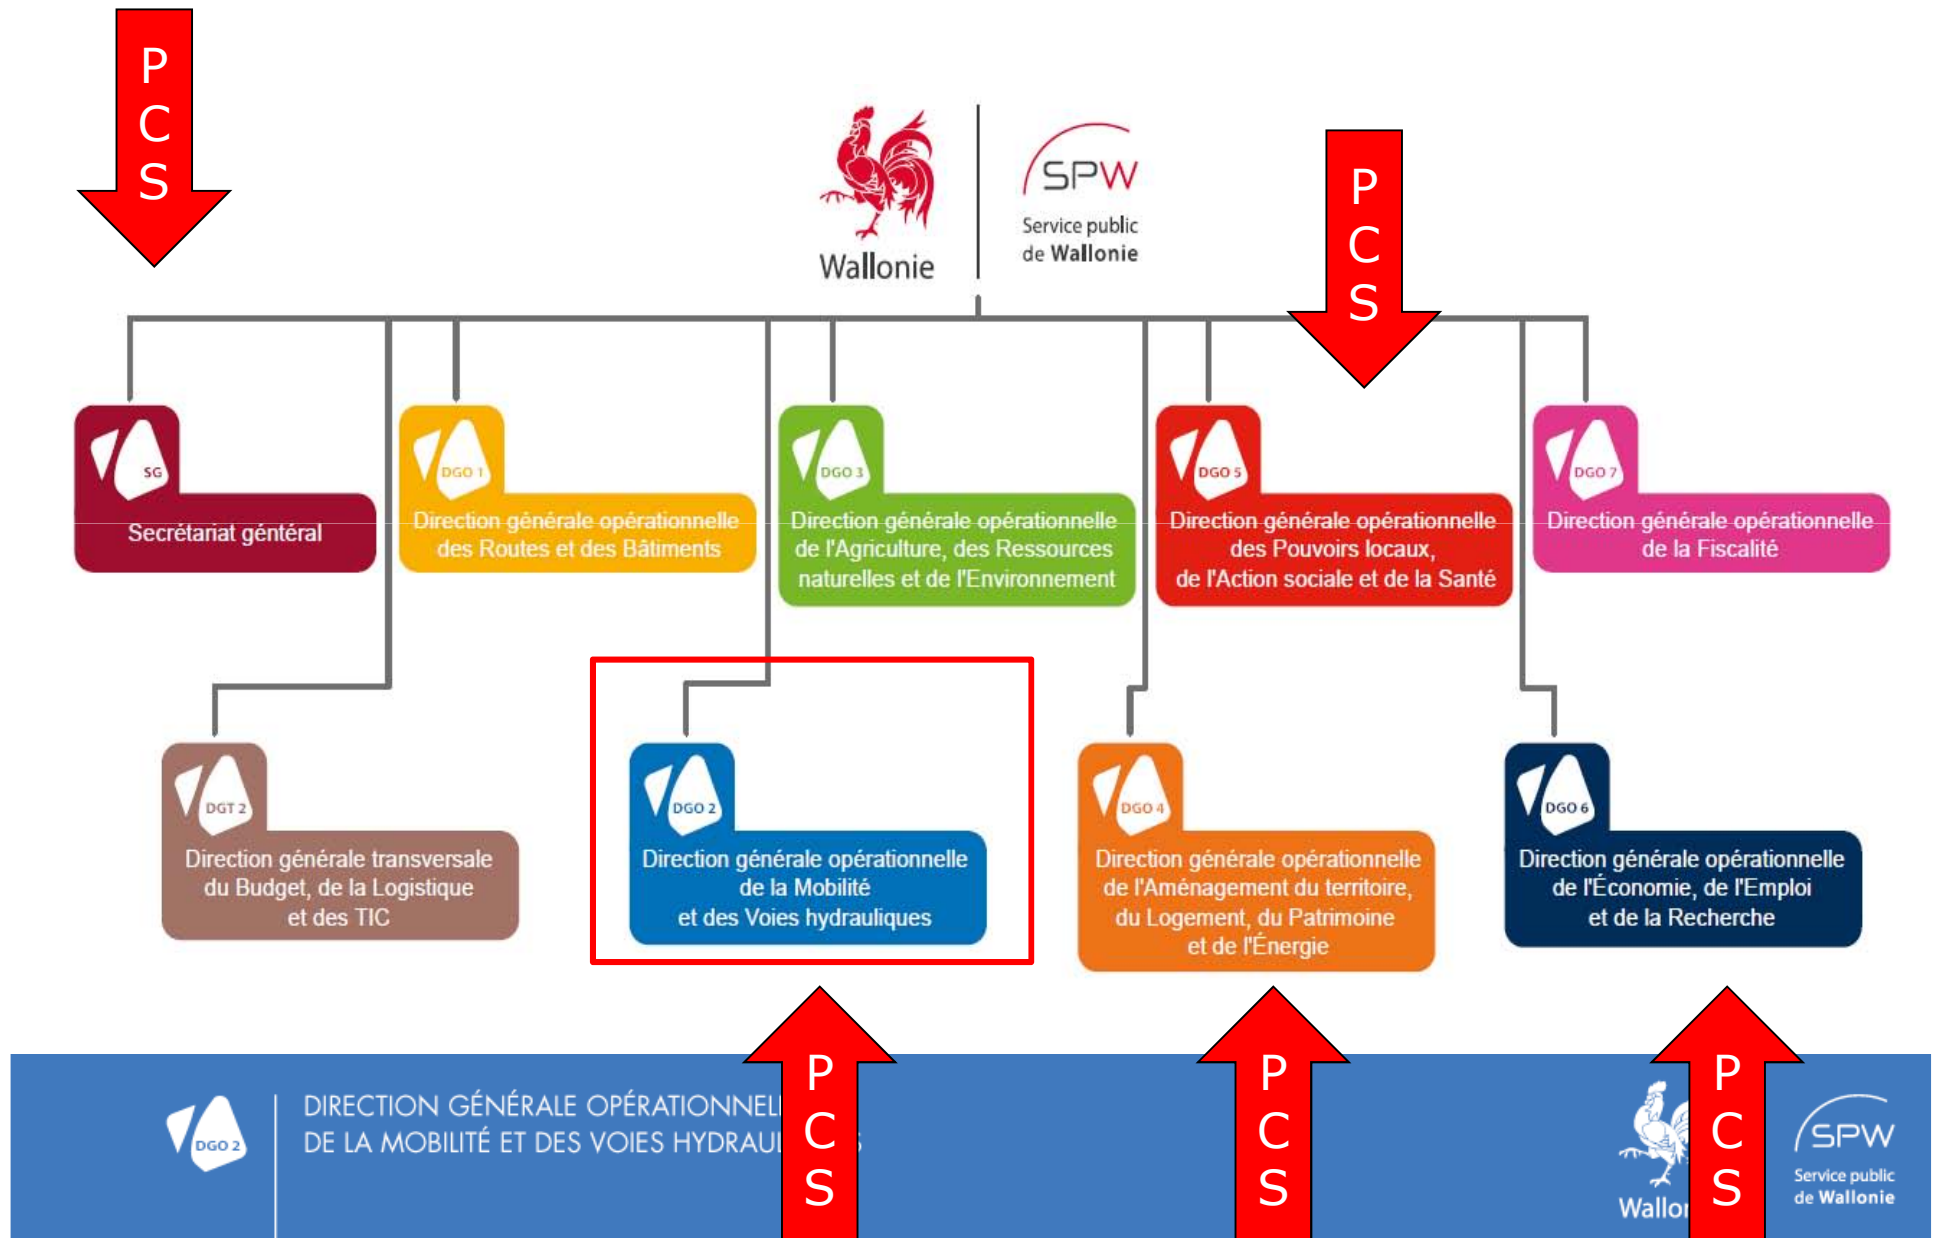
P
C
S

Wallonie

SPW
Service public de Wallonie

P
C
S

SG
Secrétariat général

DGO 1
Direction générale opérationnelle des Routes et des Bâtiments

DGO 3
Direction générale opérationnelle de l'Agriculture, des Ressources naturelles et de l'Environnement

DGO 5
Direction générale opérationnelle des Pouvoirs locaux, de l'Action sociale et de la Santé

DGO 7
Direction générale opérationnelle de la Fiscalité

DGT 2
Direction générale transversale du Budget, de la Logistique et des TIC

DGO 2
Direction générale opérationnelle de la Mobilité et des Voies hydrauliques

DGO 4
Direction générale opérationnelle de l'Aménagement du territoire, du Logement, du Patrimoine et de l'Énergie

DGO 6
Direction générale opérationnelle de l'Économie, de l'Emploi et de la Recherche

P
C
S

P
C
S

P
C
S

DGO 2
DIRECTION GÉNÉRALE OPÉRATIONNEL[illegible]
DE LA MOBILITÉ ET DES VOIES HYDRAU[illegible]

Wallo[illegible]

SPW
Service public de Wallonie